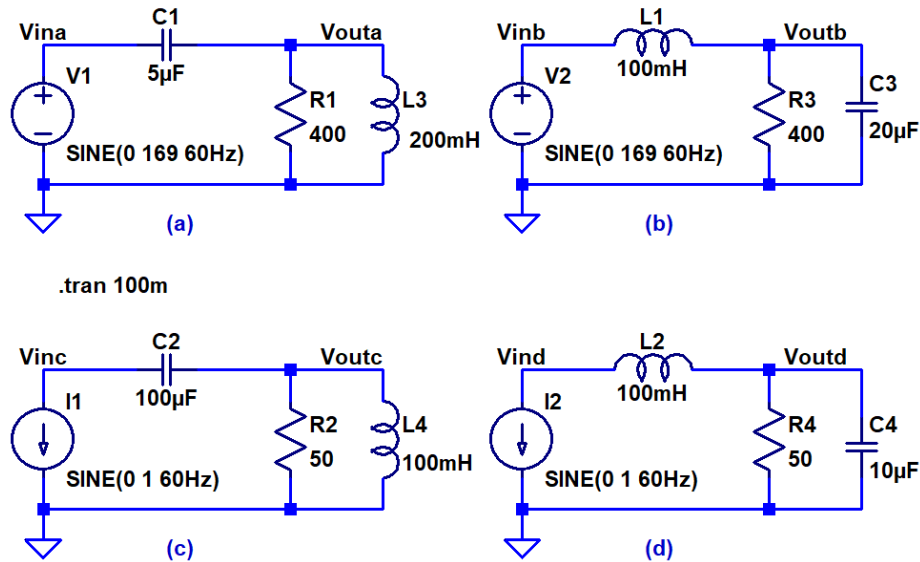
Vina
C1
5µF
Vouta
V1
R1
400
L3
200mH
SINE(0 169 60Hz)
(a)

Vinb
L1
100mH
Voutb
V2
R3
400
C3
20µF
SINE(0 169 60Hz)
(b)

.tran 100m

Vinc
C2
100µF
Voutc
I1
R2
50
L4
100mH
SINE(0 1 60Hz)
(c)

Vind
L2
100mH
Voutd
I2
R4
50
C4
10µF
SINE(0 1 60Hz)
(d)